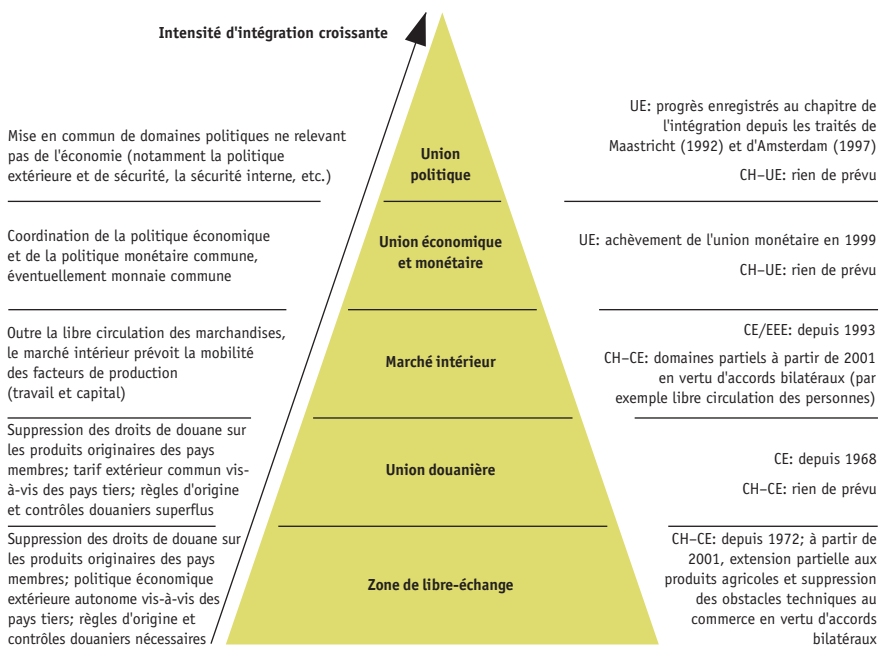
Intensité d'intégration croissante

Mise en commun de domaines politiques ne relevant pas de l'économie (notamment la politique extérieure et de sécurité, la sécurité interne, etc.)

Union politique

UE: progrès enregistrés au chapitre de l'intégration depuis les traités de Maastricht (1992) et d'Amsterdam (1997)

CH–UE: rien de prévu

Coordination de la politique économique et de la politique monétaire commune, éventuellement monnaie commune

Union économique et monétaire

UE: achèvement de l'union monétaire en 1999

CH–UE: rien de prévu

Outre la libre circulation des marchandises, le marché intérieur prévoit la mobilité des facteurs de production (travail et capital)

Marché intérieur

CE/EEE: depuis 1993

CH–CE: domaines partiels à partir de 2001 en vertu d'accords bilatéraux (par exemple libre circulation des personnes)

Suppression des droits de douane sur les produits originaires des pays membres; tarif extérieur commun vis-à-vis des pays tiers; règles d'origine et contrôles douaniers superflus

Union douanière

CE: depuis 1968

CH–CE: rien de prévu

Suppression des droits de douane sur les produits originaires des pays membres; politique économique extérieure autonome vis-à-vis des pays tiers; règles d'origine et contrôles douaniers nécessaires

Zone de libre-échange

CH–CE: depuis 1972; à partir de 2001, extension partielle aux produits agricoles et suppression des obstacles techniques au commerce en vertu d'accords bilatéraux